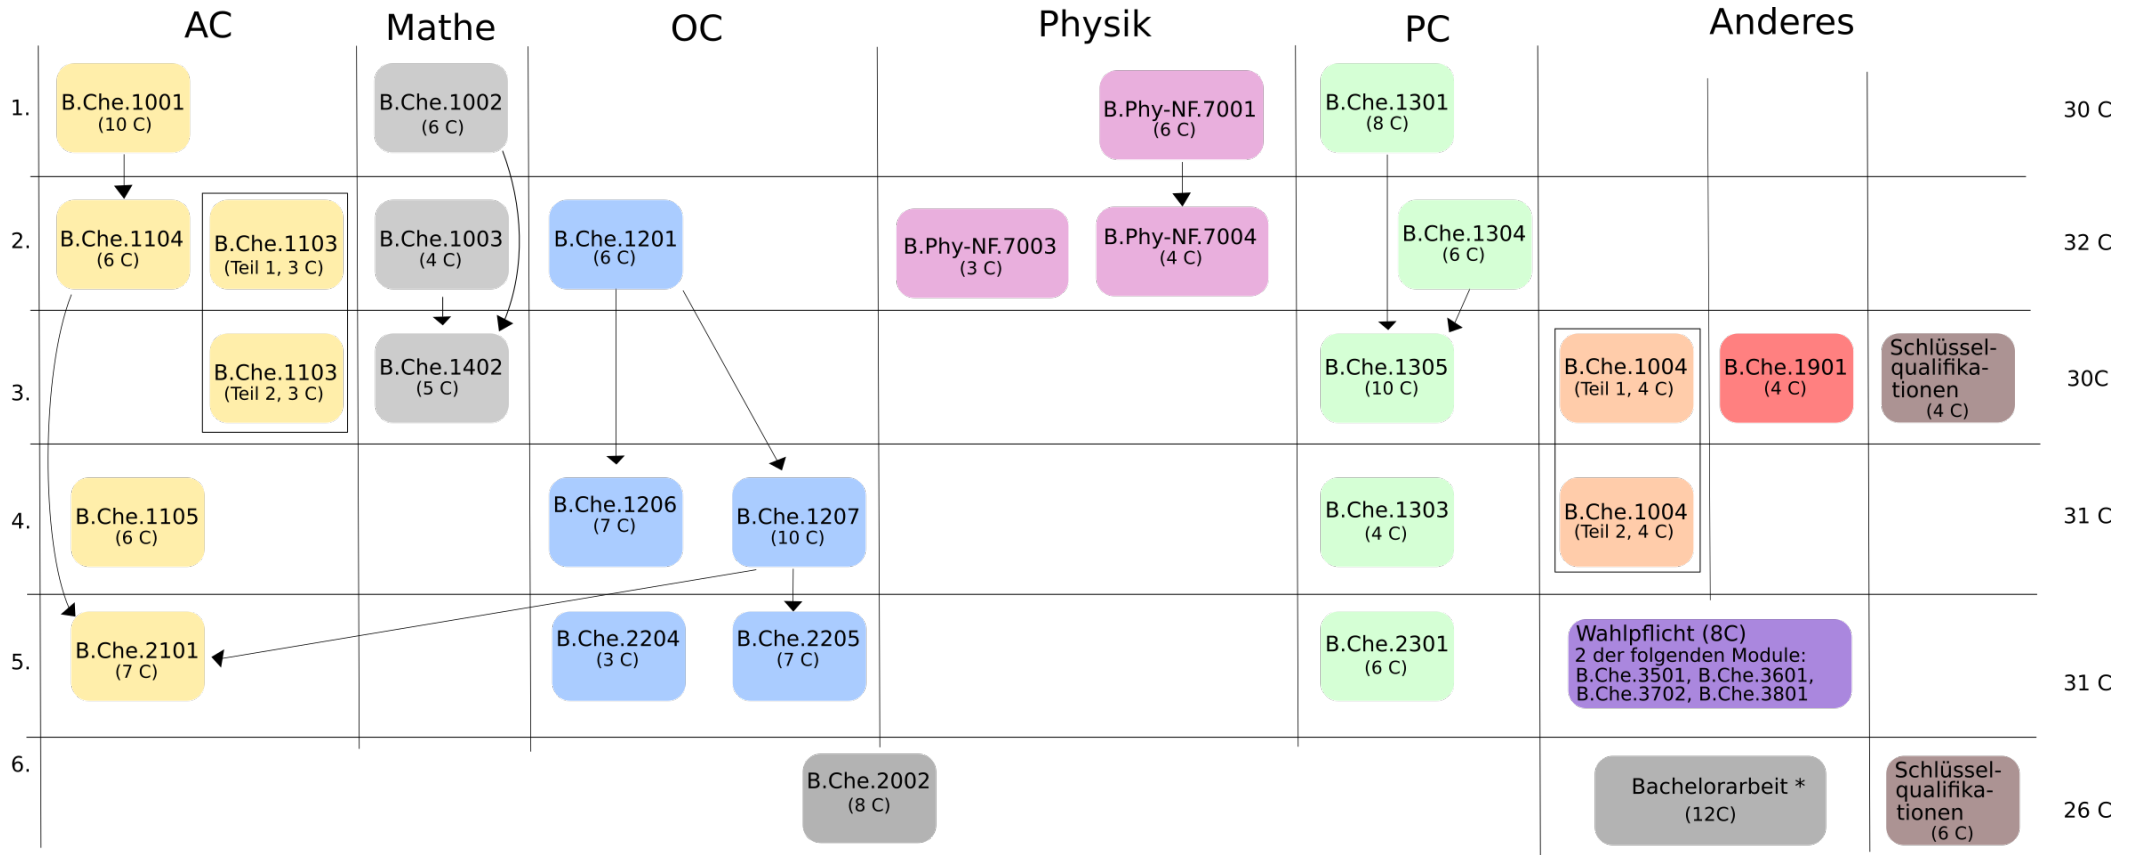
AC Mathe OC Physik PC Anderes

1.
B.Che.1001 (10 C)
B.Che.1002 (6 C)
B.Phy-NF.7001 (6 C)
B.Che.1301 (8 C)
30 C

2.
B.Che.1104 (6 C)
B.Che.1103 (Teil 1, 3 C)
B.Che.1003 (4 C)
B.Che.1201 (6 C)
B.Phy-NF.7003 (3 C)
B.Phy-NF.7004 (4 C)
B.Che.1304 (6 C)
32 C

3.
B.Che.1103 (Teil 2, 3 C)
B.Che.1402 (5 C)
B.Che.1305 (10 C)
B.Che.1004 (Teil 1, 4 C)
B.Che.1901 (4 C)
Schlüsselqualifikationen (4 C)
30C

4.
B.Che.1105 (6 C)
B.Che.1206 (7 C)
B.Che.1207 (10 C)
B.Che.1303 (4 C)
B.Che.1004 (Teil 2, 4 C)
31 C

5.
B.Che.2101 (7 C)
B.Che.2204 (3 C)
B.Che.2205 (7 C)
B.Che.2301 (6 C)
Wahlpflicht (8C)
2 der folgenden Module:
B.Che.3501, B.Che.3601,
B.Che.3702, B.Che.3801
31 C

6.
B.Che.2002 (8 C)
Bachelorarbeit * (12C)
Schlüsselqualifikationen (6 C)
26 C